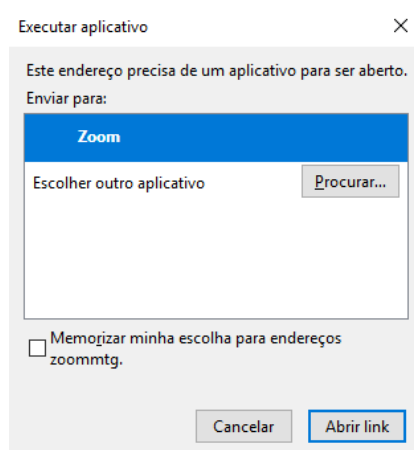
Executar aplicativo

X

Este endereço precisa de um aplicativo para ser aberto.

Enviar para:

Zoom

Escolher outro aplicativo

Procurar...

Memorizar minha escolha para endereços zoommtg.

Cancelar

Abrir link